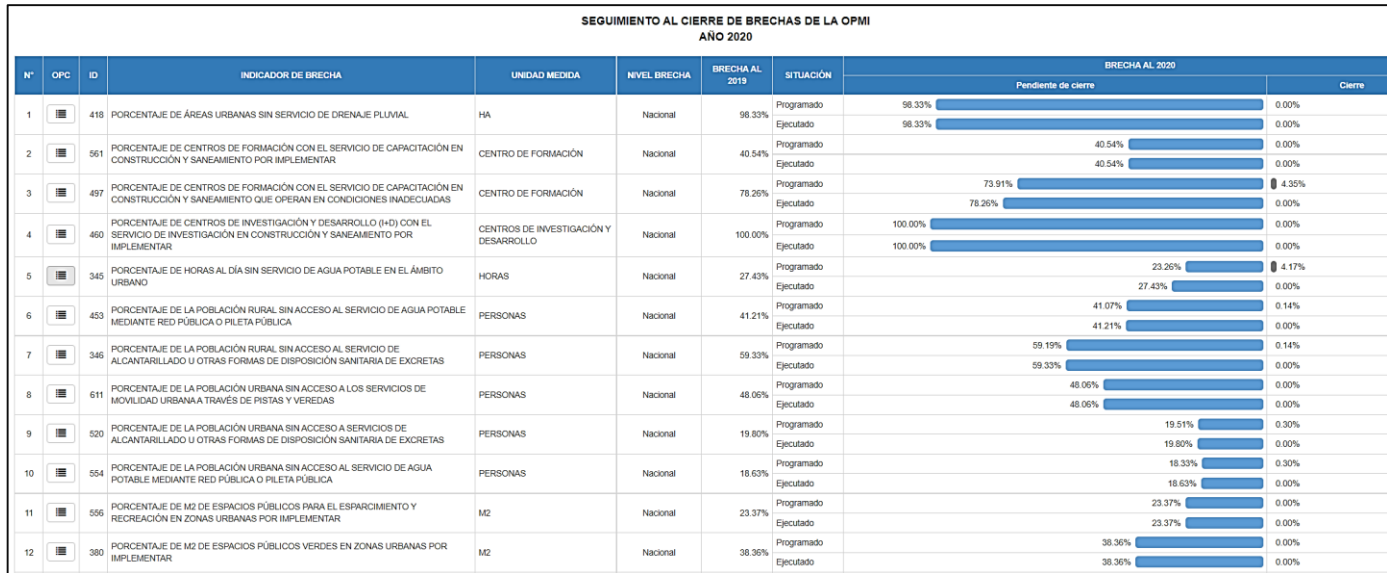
SEGUIMIENTO AL CIERRE DE BRECHAS DE LA OPMI
AÑO 2020

| N° | OPC | ID | INDICADOR DE BRECHA | UNIDAD MEDIDA | NIVEL BRECHA | BRECHA AL 2019 | SITUACIÓN | BRECHA AL 2020 Pendiente de cierre | BRECHA AL 2020 Cierre |
|---|---|---|---|---|---|---|---|---|---|
| 1 | | 418 | PORCENTAJE DE ÁREAS URBANAS SIN SERVICIO DE DRENAJE PLUVIAL | HA | Nacional | 98.33% | Programado | 98.33% | 0.00% |
| | | | | | | | Ejecutado | 98.33% | 0.00% |
| 2 | | 561 | PORCENTAJE DE CENTROS DE FORMACIÓN CON EL SERVICIO DE CAPACITACIÓN EN CONSTRUCCIÓN Y SANEAMIENTO POR IMPLEMENTAR | CENTRO DE FORMACIÓN | Nacional | 40.54% | Programado | 40.54% | 0.00% |
| | | | | | | | Ejecutado | 40.54% | 0.00% |
| 3 | | 497 | PORCENTAJE DE CENTROS DE FORMACIÓN CON EL SERVICIO DE CAPACITACIÓN EN CONSTRUCCIÓN Y SANEAMIENTO QUE OPERAN EN CONDICIONES INADECUADAS | CENTRO DE FORMACIÓN | Nacional | 78.26% | Programado | 73.91% | 4.35% |
| | | | | | | | Ejecutado | 78.26% | 0.00% |
| 4 | | 460 | PORCENTAJE DE CENTROS DE INVESTIGACIÓN Y DESARROLLO (I+D) CON EL SERVICIO DE INVESTIGACIÓN EN CONSTRUCCIÓN Y SANEAMIENTO POR IMPLEMENTAR | CENTROS DE INVESTIGACIÓN Y DESARROLLO | Nacional | 100.00% | Programado | 100.00% | 0.00% |
| | | | | | | | Ejecutado | 100.00% | 0.00% |
| 5 | | 345 | PORCENTAJE DE HORAS AL DÍA SIN SERVICIO DE AGUA POTABLE EN EL ÁMBITO URBANO | HORAS | Nacional | 27.43% | Programado | 23.26% | 4.17% |
| | | | | | | | Ejecutado | 27.43% | 0.00% |
| 6 | | 453 | PORCENTAJE DE LA POBLACIÓN RURAL SIN ACCESO AL SERVICIO DE AGUA POTABLE MEDIANTE RED PÚBLICA O PILETA PÚBLICA | PERSONAS | Nacional | 41.21% | Programado | 41.07% | 0.14% |
| | | | | | | | Ejecutado | 41.21% | 0.00% |
| 7 | | 346 | PORCENTAJE DE LA POBLACIÓN RURAL SIN ACCESO AL SERVICIO DE ALCANTARILLADO U OTRAS FORMAS DE DISPOSICIÓN SANITARIA DE EXCRETAS | PERSONAS | Nacional | 59.33% | Programado | 59.19% | 0.14% |
| | | | | | | | Ejecutado | 59.33% | 0.00% |
| 8 | | 611 | PORCENTAJE DE LA POBLACIÓN URBANA SIN ACCESO A LOS SERVICIOS DE MOVILIDAD URBANA A TRAVÉS DE PISTAS Y VEREDAS | PERSONAS | Nacional | 48.06% | Programado | 48.06% | 0.00% |
| | | | | | | | Ejecutado | 48.06% | 0.00% |
| 9 | | 520 | PORCENTAJE DE LA POBLACIÓN URBANA SIN ACCESO A SERVICIOS DE ALCANTARILLADO U OTRAS FORMAS DE DISPOSICIÓN SANITARIA DE EXCRETAS | PERSONAS | Nacional | 19.80% | Programado | 19.51% | 0.30% |
| | | | | | | | Ejecutado | 19.80% | 0.00% |
| 10 | | 554 | PORCENTAJE DE LA POBLACIÓN URBANA SIN ACCESO AL SERVICIO DE AGUA POTABLE MEDIANTE RED PÚBLICA O PILETA PÚBLICA | PERSONAS | Nacional | 18.63% | Programado | 18.33% | 0.30% |
| | | | | | | | Ejecutado | 18.63% | 0.00% |
| 11 | | 556 | PORCENTAJE DE M2 DE ESPACIOS PÚBLICOS PARA EL ESPARCIMIENTO Y RECREACIÓN EN ZONAS URBANAS POR IMPLEMENTAR | M2 | Nacional | 23.37% | Programado | 23.37% | 0.00% |
| | | | | | | | Ejecutado | 23.37% | 0.00% |
| 12 | | 380 | PORCENTAJE DE M2 DE ESPACIOS PÚBLICOS VERDES EN ZONAS URBANAS POR IMPLEMENTAR | M2 | Nacional | 38.36% | Programado | 38.36% | 0.00% |
| | | | | | | | Ejecutado | 38.36% | 0.00% |